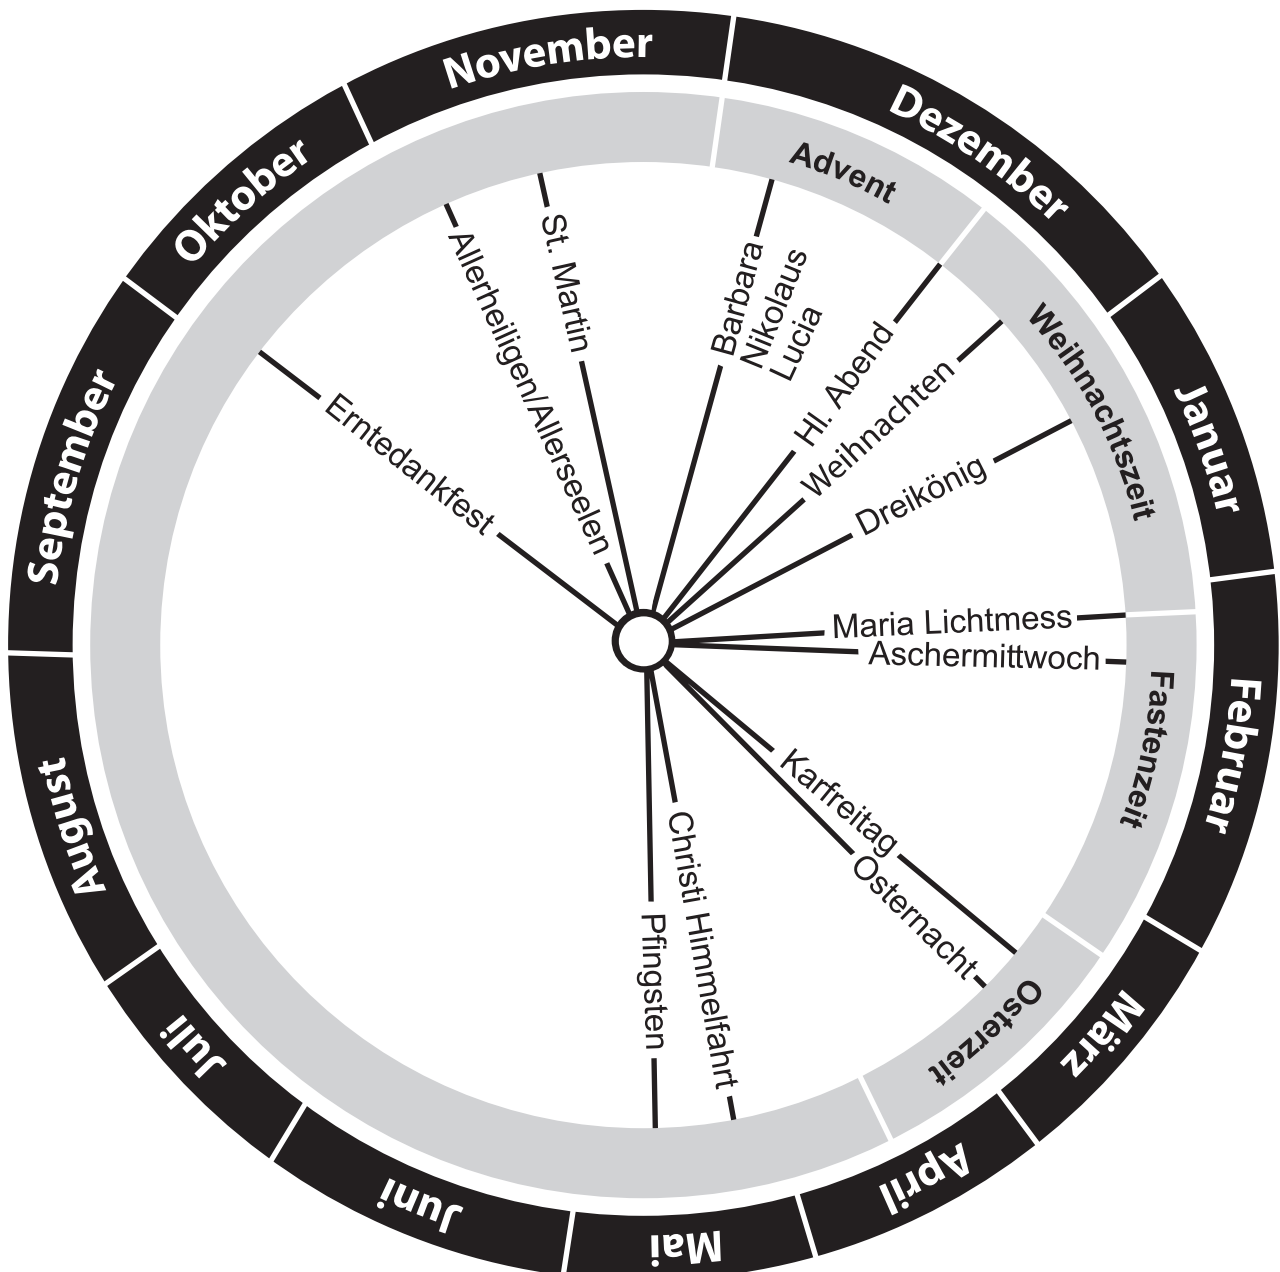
November
Dezember
Januar
Februar
März
April
Mai
Juni
Juli
August
September
Oktober

Advent
Weihnachtszeit
Fastenzeit
Osterzeit

St. Martin
Barbara
Nikolaus
Lucia
Hl. Abend
Weihnachten
Dreikönig
Maria Lichtmess
Aschermittwoch
Karfreitag
Osternacht
Christi Himmelfahrt
Pfingsten
Erntedankfest
Allerheiligen/Allerseelen